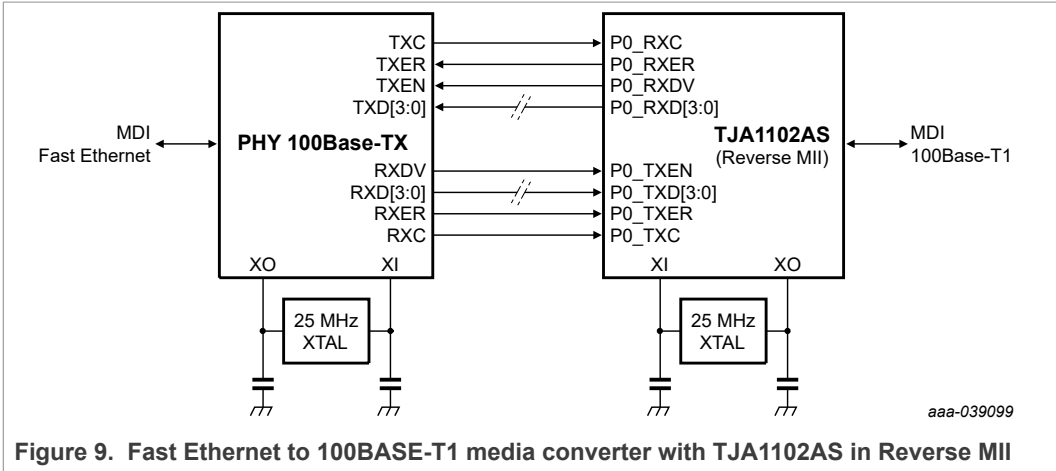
MDI
Fast Ethernet

PHY 100Base-TX

TXC
TXER
TXEN
TXD[3:0]
RXDV
RXD[3:0]
RXER
RXC
XO
XI

25 MHz
XTAL

P0_RXC
P0_RXER
P0_RXDV
P0_RXD[3:0]
P0_TXEN
P0_TXD[3:0]
P0_TXER
P0_TXC

TJA1102AS
(Reverse MII)

XI
XO

25 MHz
XTAL

MDI
100Base-T1

aaa-039099

Figure 9. Fast Ethernet to 100BASE-T1 media converter with TJA1102AS in Reverse MII